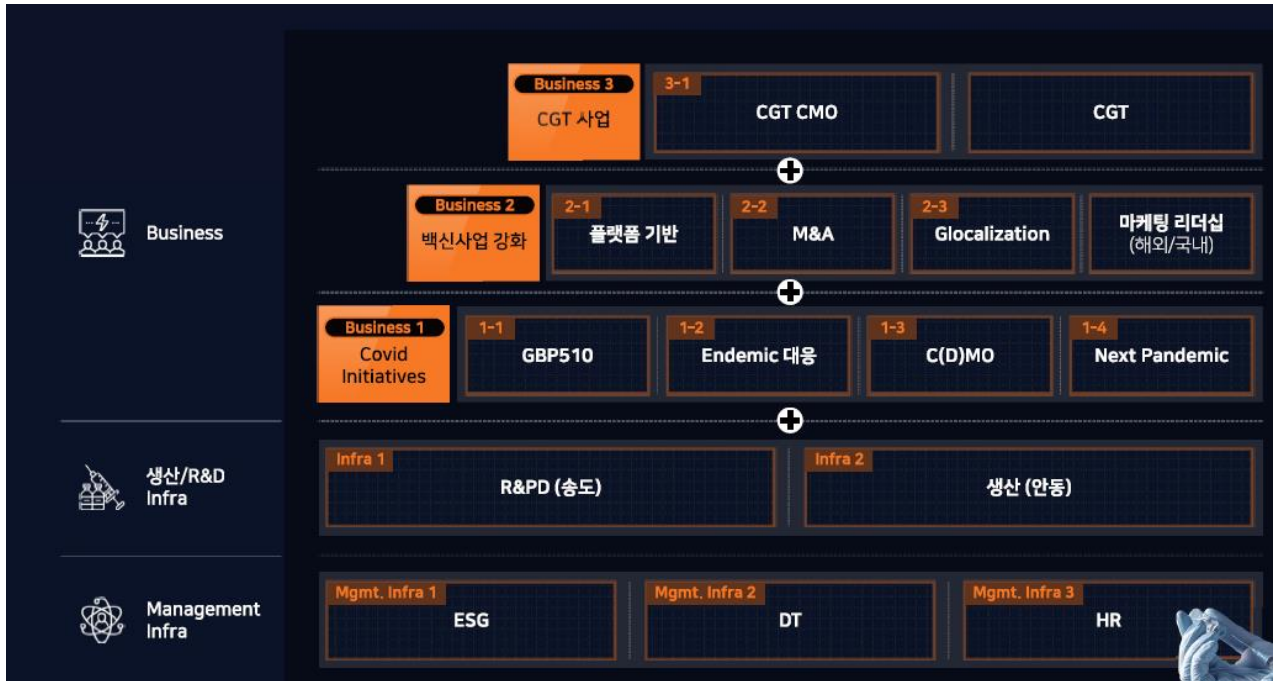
Business

Business 3
CGT 사업

3-1
CGT CMO

CGT

Business 2
백신사업 강화

2-1
플랫폼 기반

2-2
M&A

2-3
Glocalization

마케팅 리더십
(해외/국내)

Business 1
Covid Initiatives

1-1
GBP510

1-2
Endemic 대응

1-3
C(D)MO

1-4
Next Pandemic

생산/R&D Infra

Infra 1
R&PD (송도)

Infra 2
생산 (안동)

Management Infra

Mgmt. Infra 1
ESG

Mgmt. Infra 2
DT

Mgmt. Infra 3
HR